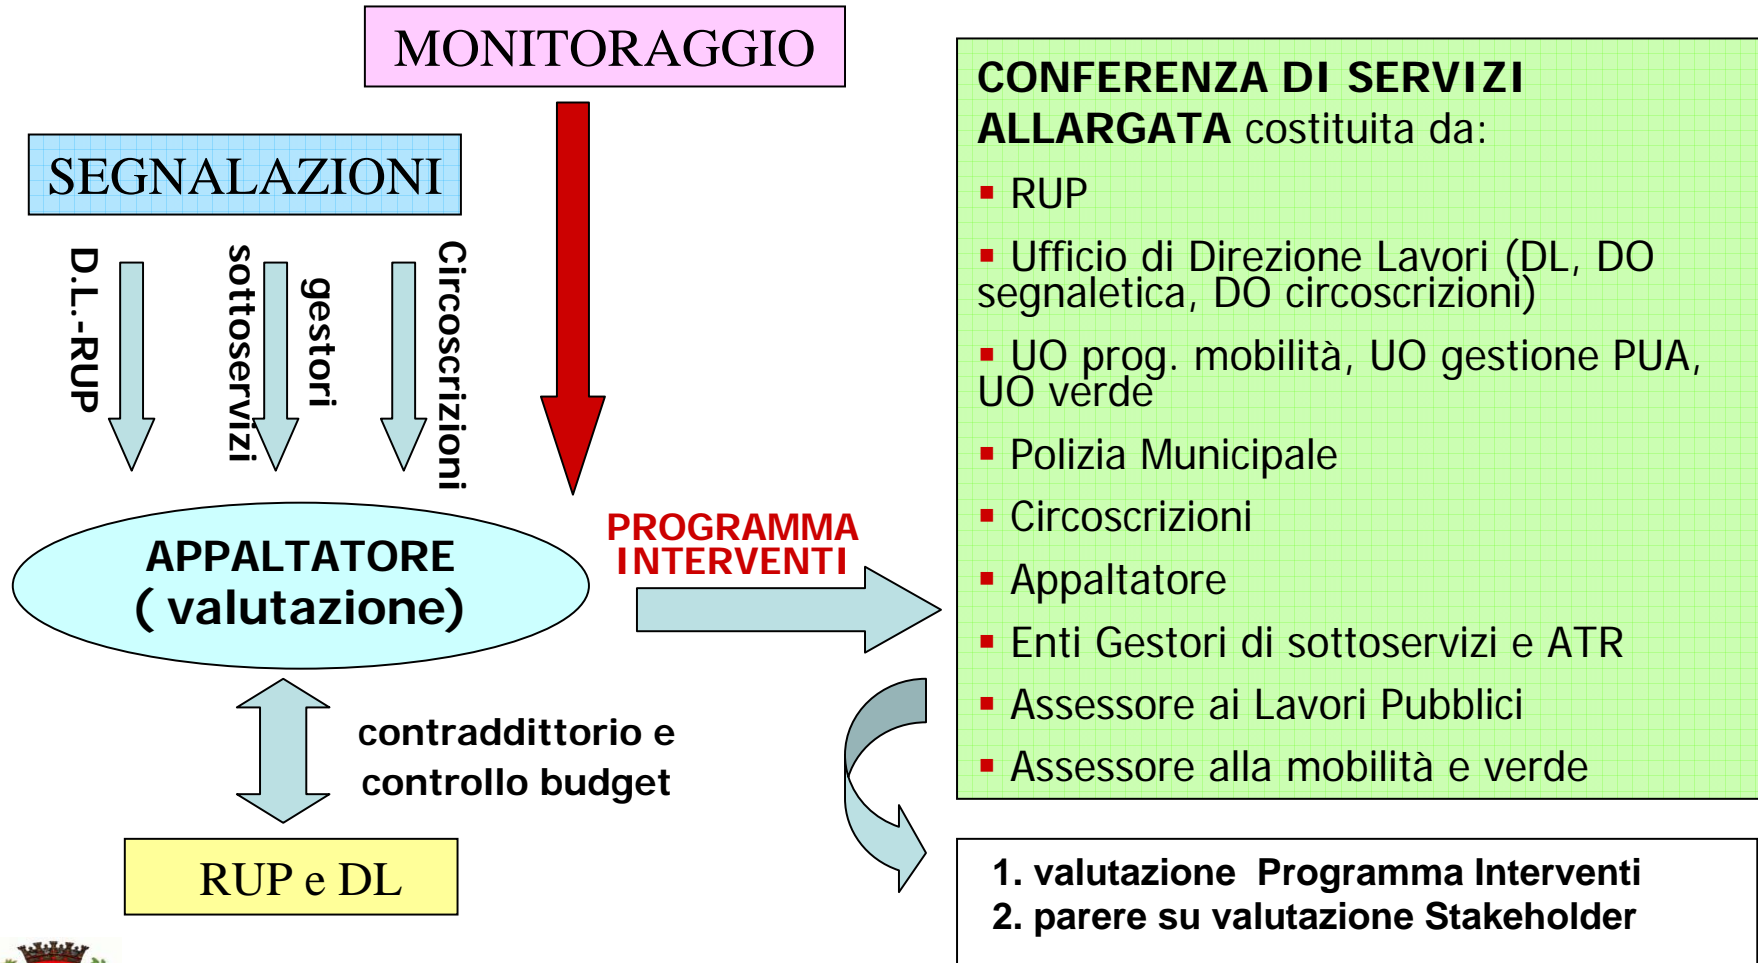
MONITORAGGIO

SEGNALAZIONI

D.L.-RUP

sottoservizi

gestori

Circoscrizioni

APPALTATORE
( valutazione)

PROGRAMMA
INTERVENTI

contraddittorio e
controllo budget

RUP e DL

CONFERENZA DI SERVIZI ALLARGATA costituita da:

- RUP
- Ufficio di Direzione Lavori (DL, DO segnaletica, DO circoscrizioni)
- UO prog. mobilità, UO gestione PUA, UO verde
- Polizia Municipale
- Circoscrizioni
- Appaltatore
- Enti Gestori di sottoservizi e ATR
- Assessore ai Lavori Pubblici
- Assessore alla mobilità e verde

1. valutazione Programma Interventi
2. parere su valutazione Stakeholder